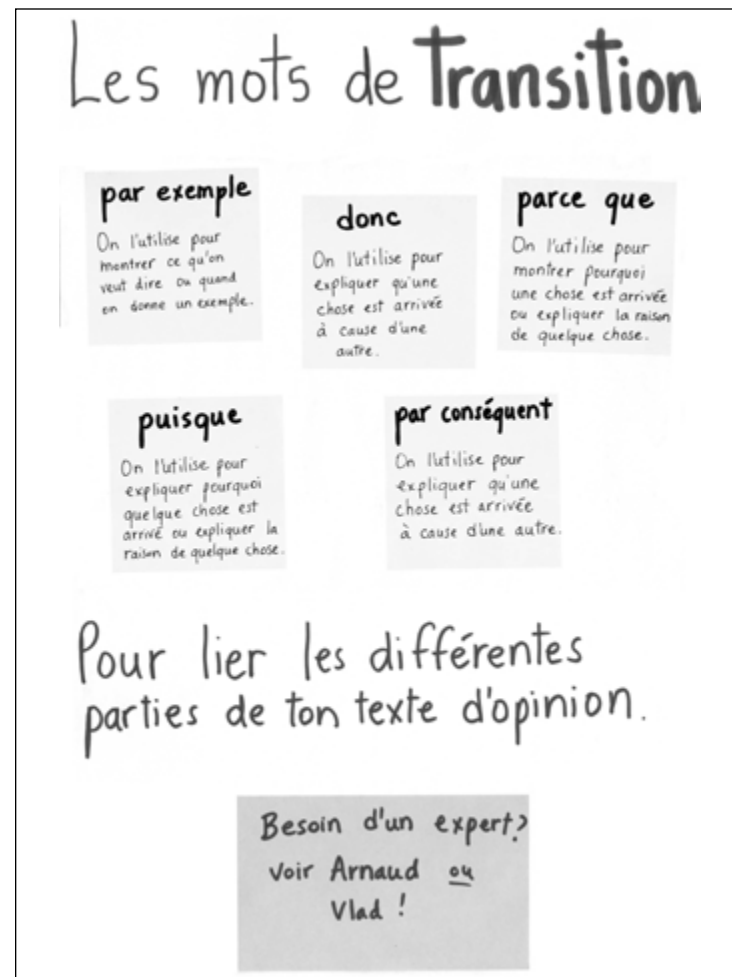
Les mots de Transition

par exemple
On l'utilise pour montrer ce qu'on veut dire ou quand on donne un exemple.

donc
On l'utilise pour expliquer qu'une chose est arrivée à cause d'une autre.

parce que
On l'utilise pour montrer pourquoi une chose est arrivée ou expliquer la raison de quelque chose.

puisque
On l'utilise pour expliquer pourquoi quelque chose est arrivé ou expliquer la raison de quelque chose.

par conséquent
On l'utilise pour expliquer qu'une chose est arrivée à cause d'une autre.

Pour lier les différentes parties de ton texte d'opinion.

Besoin d'un expert?
Voir Arnaud ou Vlad !